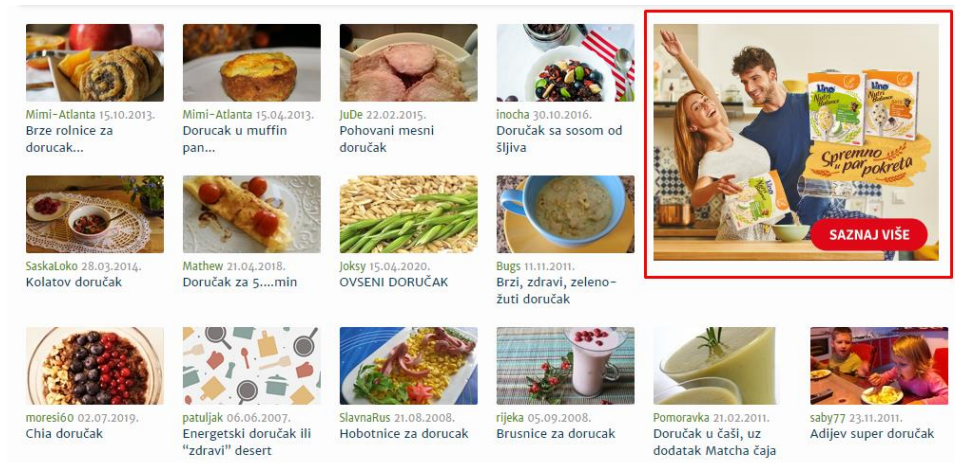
Mimi-Atlanta 15.10.2013.
Brze rolnice za dorucak...

Mimi-Atlanta 15.04.2013.
Dorucak u muffin pan...

JuDe 22.02.2015.
Pohovani mesni doručak

inocha 30.10.2016.
Doručak sa sosom od šljiva

Lino
Spremno za par pokreta
SAZNAJ VIŠE

SaskaLoko 28.03.2014.
Kolatov doručak

Mathew 21.04.2018.
Doručak za 5....min

Joksy 15.04.2020.
OVSENI DORUČAK

Bugs 11.11.2011.
Brzi, zdravi, zeleno-žuti doručak

moresi60 02.07.2019.
Chia doručak

patuljak 06.06.2007.
Energetski doručak ili "zdravi" desert

SlavnaRus 21.08.2008.
Hobotnice za dorucak

rijeka 05.09.2008.
Brusnice za dorucak

Pomoravka 21.02.2011.
Doručak u čaši, uz dodatak Matcha čaja

saby77 23.11.2011.
Adijev super doručak